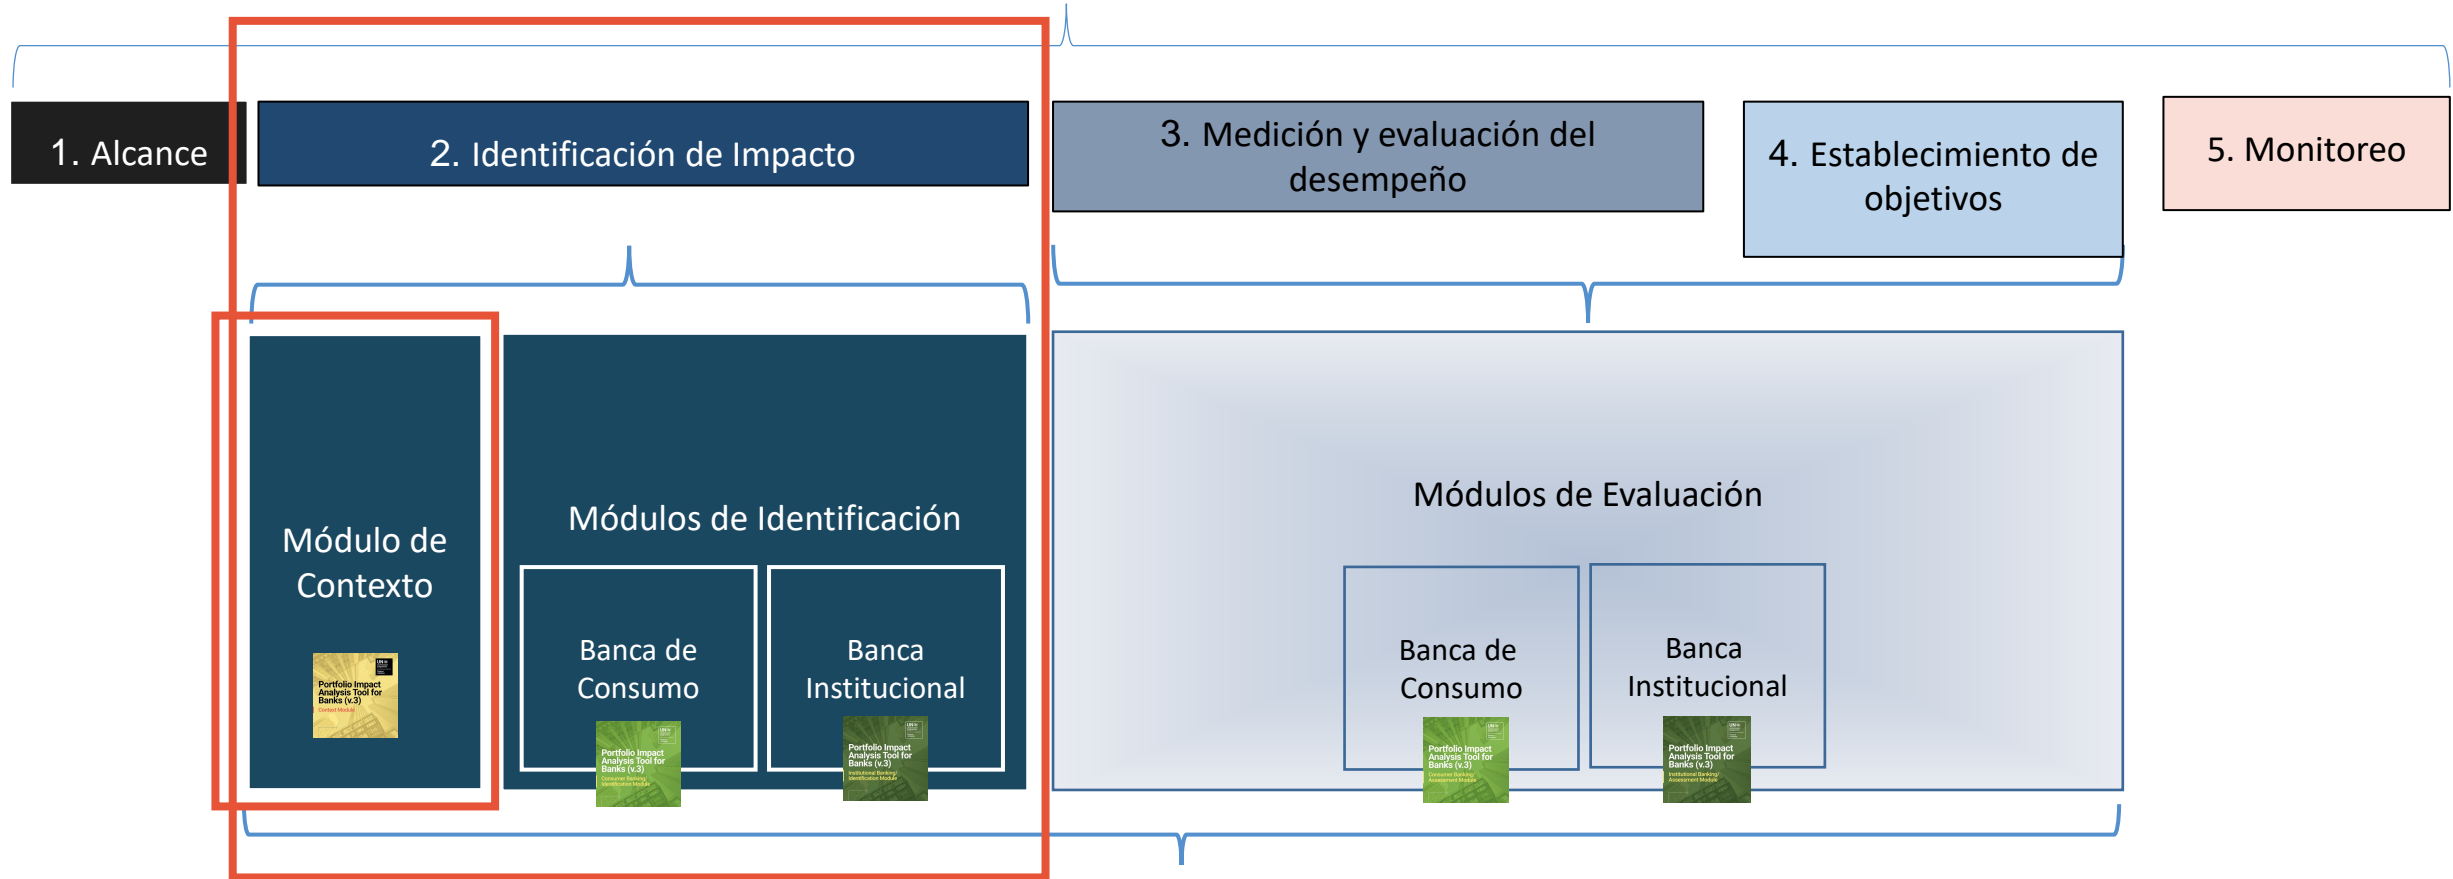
1. Alcance

2. Identificación de Impacto

3. Medición y evaluación del desempeño

4. Establecimiento de objetivos

5. Monitoreo

Módulo de Contexto

Portfolio Impact Analysis Tool for Banks (v.3)

Context Module

Módulos de Identificación

Banca de Consumo

Portfolio Impact Analysis Tool for Banks (v.3)

Consumer Banking: Identification Module

Banca Institucional

Portfolio Impact Analysis Tool for Banks (v.3)

Institutional Banking: Identification Module

Módulos de Evaluación

Banca de Consumo

Portfolio Impact Analysis Tool for Banks (v.3)

Consumer Banking: Assessment Module

Banca Institucional

Portfolio Impact Analysis Tool for Banks (v.3)

Institutional Banking: Assessment Module